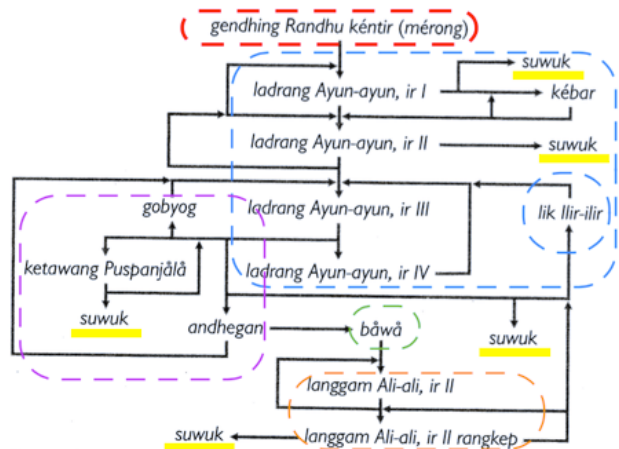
gendhing Randhu kéntir (mérong)

ladrang Ayun-ayun, ir I

suwuk

kébar

ladrang Ayun-ayun, ir II

suwuk

gobyog

ladrang Ayun-ayun, ir III

lik Ilir-ilir

ketawang Puspanjålå

ladrang Ayun-ayun, ir IV

suwuk

andhegan

båwå

suwuk

langgam Ali-ali, ir II

suwuk

langgam Ali-ali, ir II rangkep